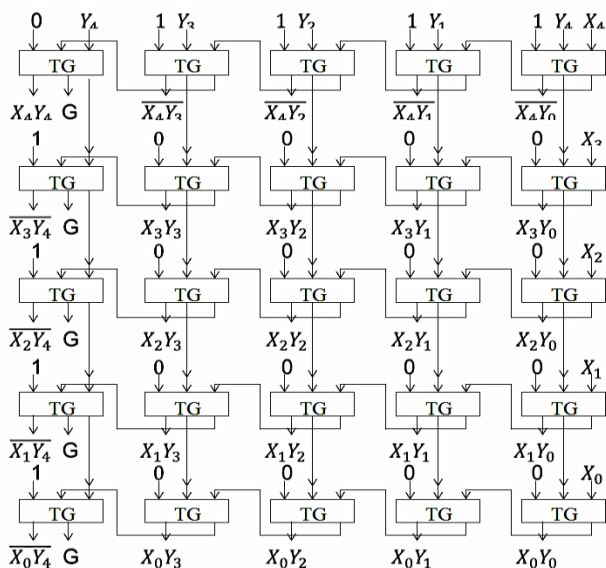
0 $Y_4$ 1 $Y_3$ 1 $Y_2$ 1 $Y_1$ 1 $Y_4$ $X_4$

TG TG TG TG TG

$X_4Y_4$ G $\overline{X_4Y_3}$ $\overline{X_4Y_2}$ $\overline{X_4Y_1}$ $\overline{X_4Y_0}$

1 0 0 0 0 $X_3$

TG TG TG TG TG

$\overline{X_3Y_4}$ G $X_3Y_3$ $X_3Y_2$ $X_3Y_1$ $X_3Y_0$

1 0 0 0 0 $X_2$

TG TG TG TG TG

$\overline{X_2Y_4}$ G $X_2Y_3$ $X_2Y_2$ $X_2Y_1$ $X_2Y_0$

1 0 0 0 0 $X_1$

TG TG TG TG TG

$\overline{X_1Y_4}$ G $X_1Y_3$ $X_1Y_2$ $X_1Y_1$ $X_1Y_0$

1 0 0 0 0 $X_0$

TG TG TG TG TG

$\overline{X_0Y_4}$ G $X_0Y_3$ $X_0Y_2$ $X_0Y_1$ $X_0Y_0$